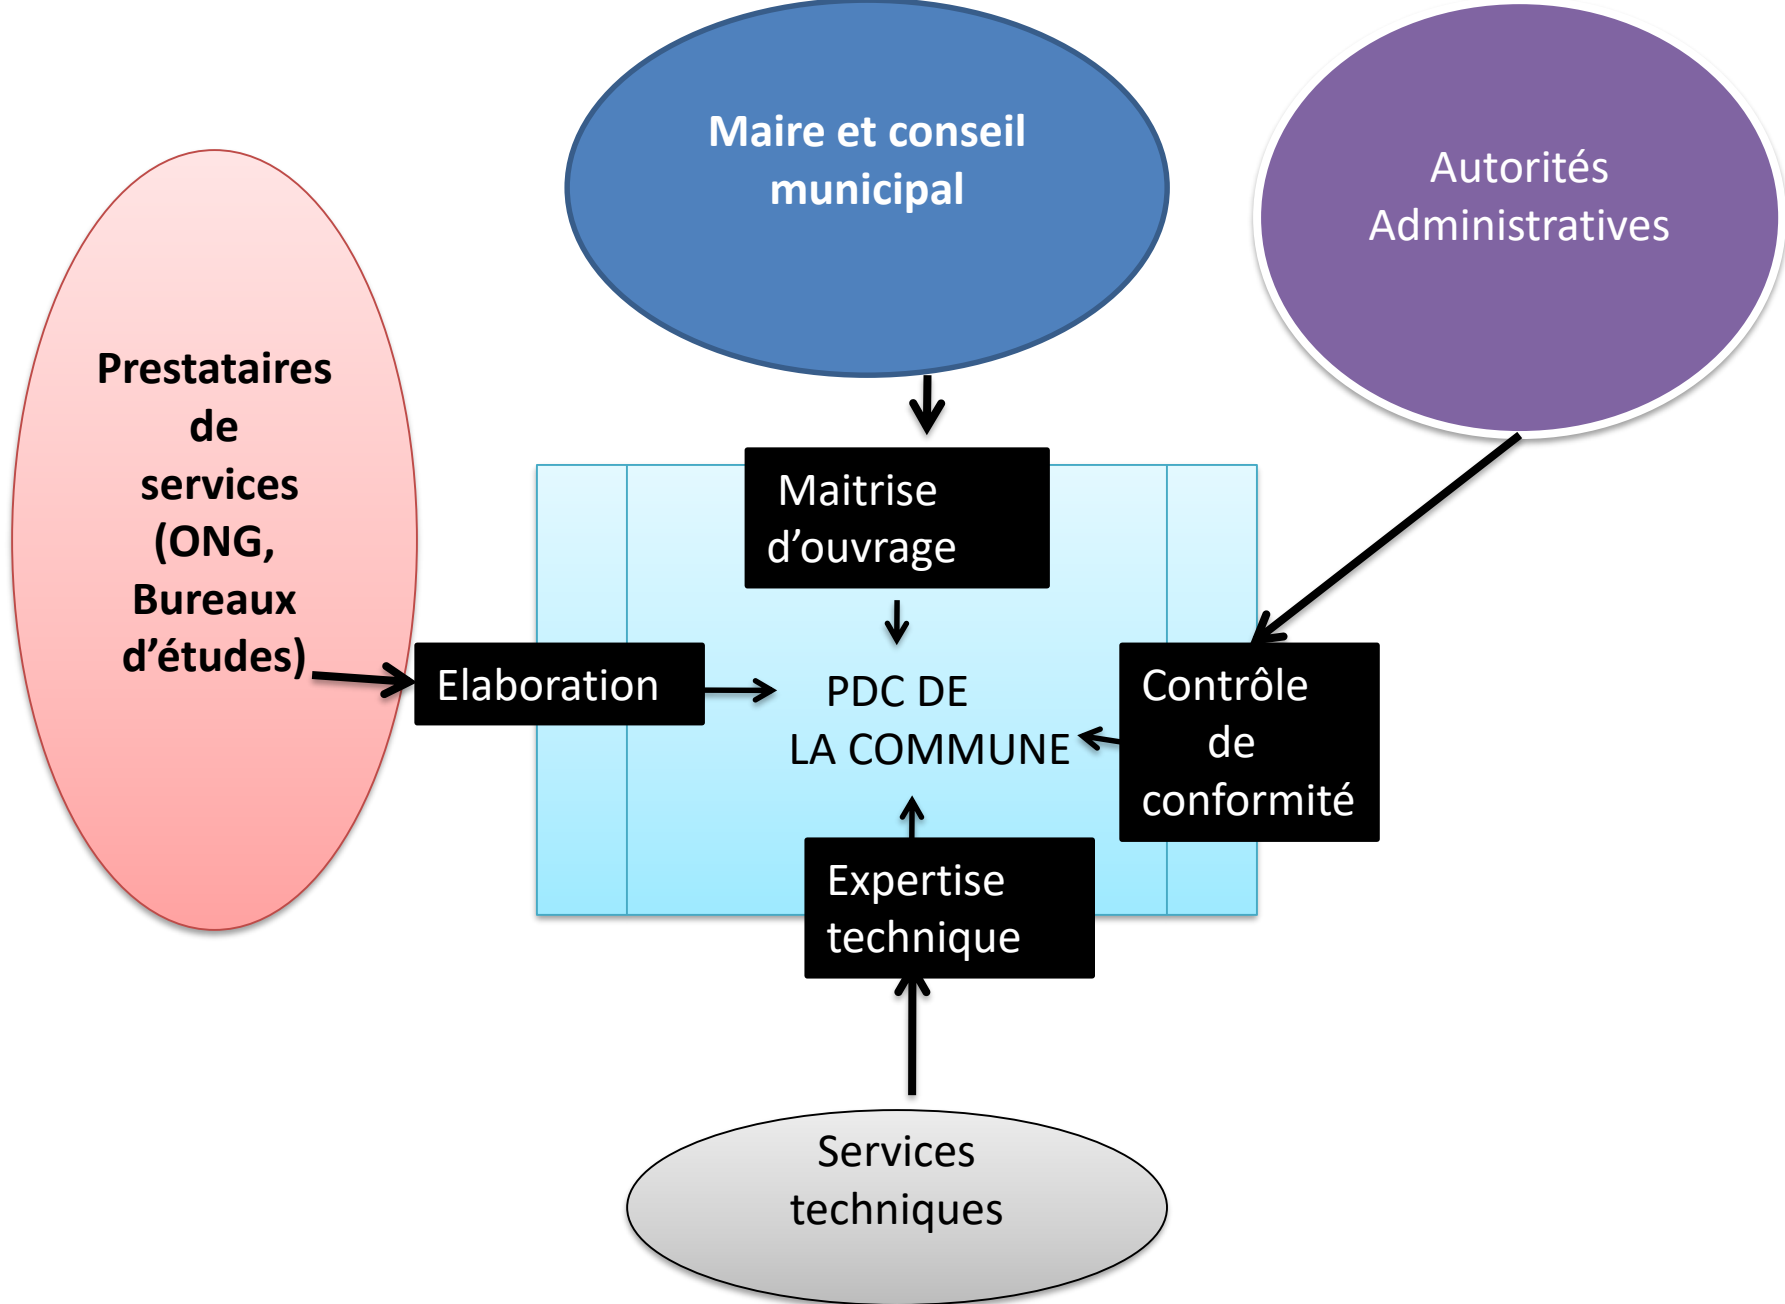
Maire et conseil municipal

Autorités Administratives

Prestataires de services (ONG, Bureaux d'études)

Maitrise d'ouvrage

Elaboration

PDC DE LA COMMUNE

Contrôle de conformité

Expertise technique

Services techniques